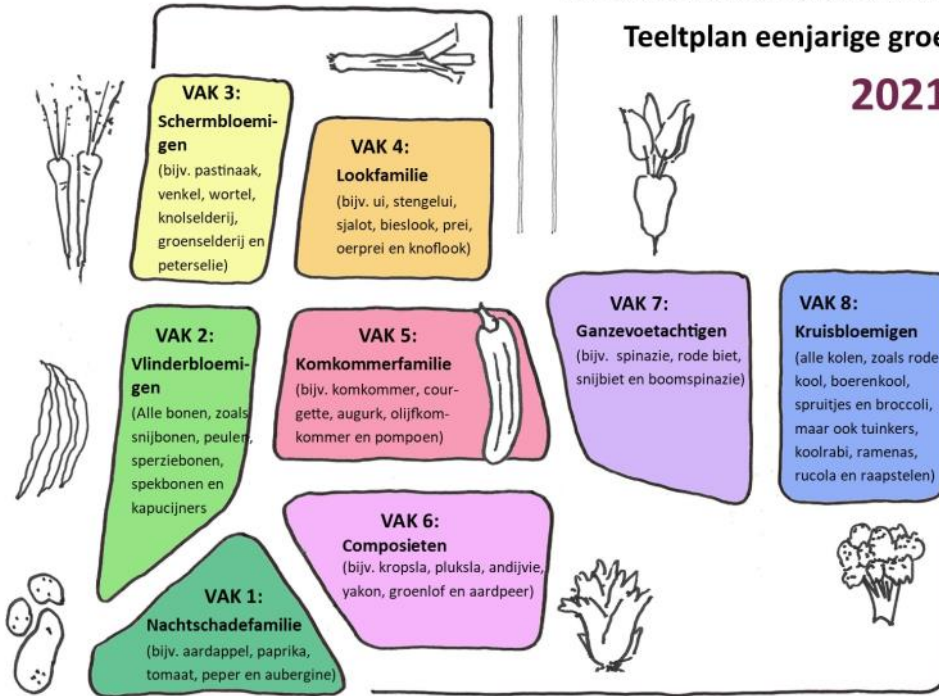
Teeltplan eenjarige groe

2021

VAK 3:
Schermbloemigen
(bijv. pastinaak, venkel, wortel, knolselderij, groenselderij en peterselie)

VAK 4:
Lookfamilie
(bijv. ui, stengelui, sjalot, bieslook, prei, oerprei en knoflook)

VAK 2:
Vlinderbloemigen
(Alle bonen, zoals snijbonen, peulen, sperziebonen, spekbonen en kapucijners

VAK 5:
Komkommerfamilie
(bijv. komkommer, courgette, augurk, olijfkomkommer en pompoen)

VAK 7:
Ganzevoetachtigen
(bijv. spinazie, rode biet, snijbiet en boomspinazie)

VAK 8:
Kruisbloemigen
(alle kolen, zoals rode kool, boerenkool, spruitjes en broccoli, maar ook tuinkers, koolrabi, ramenas, rucola en raapstelen)

VAK 6:
Composieten
(bijv. kropsla, pluksla, andijvie, yakon, groenlof en aardpeer)

VAK 1:
Nachtschadefamilie
(bijv. aardappel, paprika, tomaat, peper en aubergine)